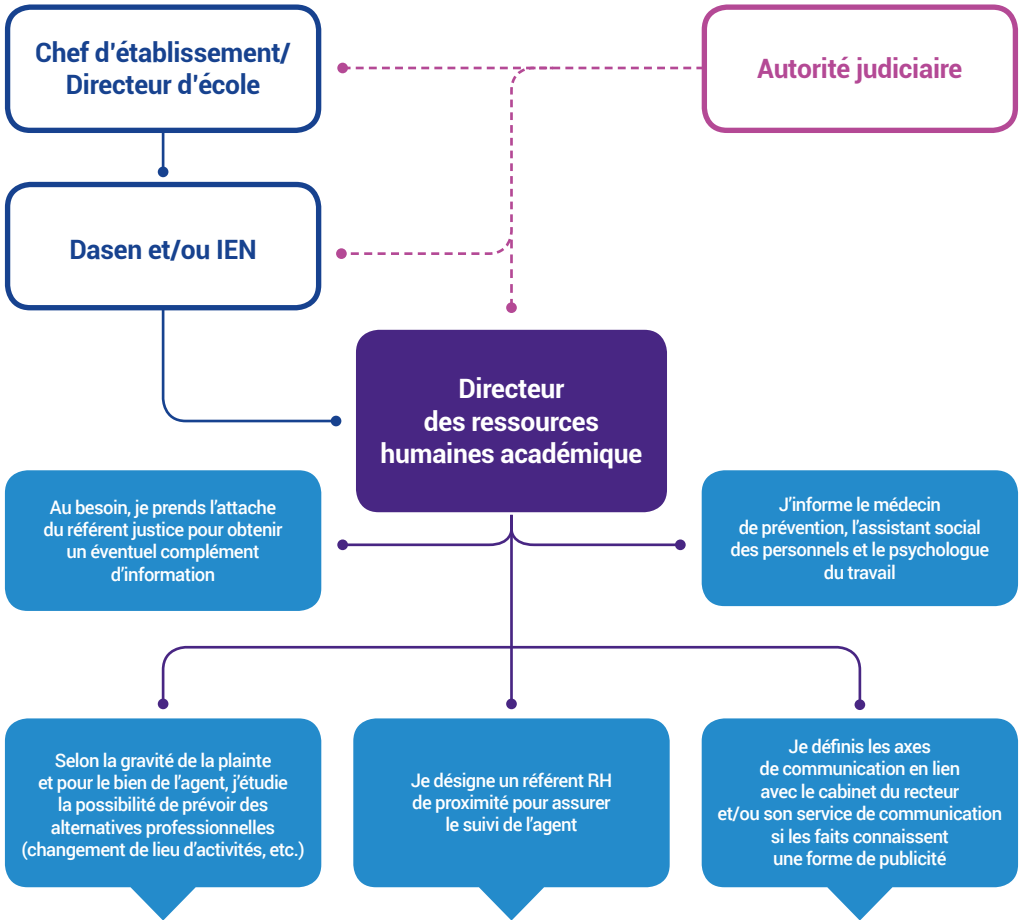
Chef d'établissement/ Directeur d'école

Autorité judiciaire

Dasen et/ou IEN

Directeur des ressources humaines académique

Au besoin, je prends l'attache du référent justice pour obtenir un éventuel complément d'information

J'informe le médecin de prévention, l'assistant social des personnels et le psychologue du travail

Selon la gravité de la plainte et pour le bien de l'agent, j'étudie la possibilité de prévoir des alternatives professionnelles (changement de lieu d'activités, etc.)

Je désigne un référent RH de proximité pour assurer le suivi de l'agent

Je définis les axes de communication en lien avec le cabinet du recteur et/ou son service de communication si les faits connaissent une forme de publicité